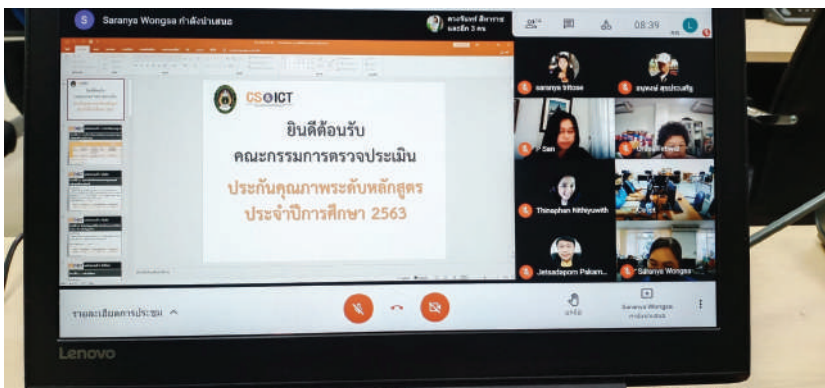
S Saranya Wongsa กำลังนำเสนอ

08:39

CS@ICT

ยินดีต้อนรับ
คณะกรรมการตรวจประเมิน

ประกันคุณภาพระดับหลักสูตร
ประจำปีการศึกษา 2563

saranya trikase

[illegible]

Sen

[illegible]

Thinaphan Nithiyuwith

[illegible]

Jetsadaporn Pakam...

Saranya Wongsa

รายละเอียดการประชุม ^

ยกมือ

Saranya Wongsa
กำลังนำเสนอ

Lenovo